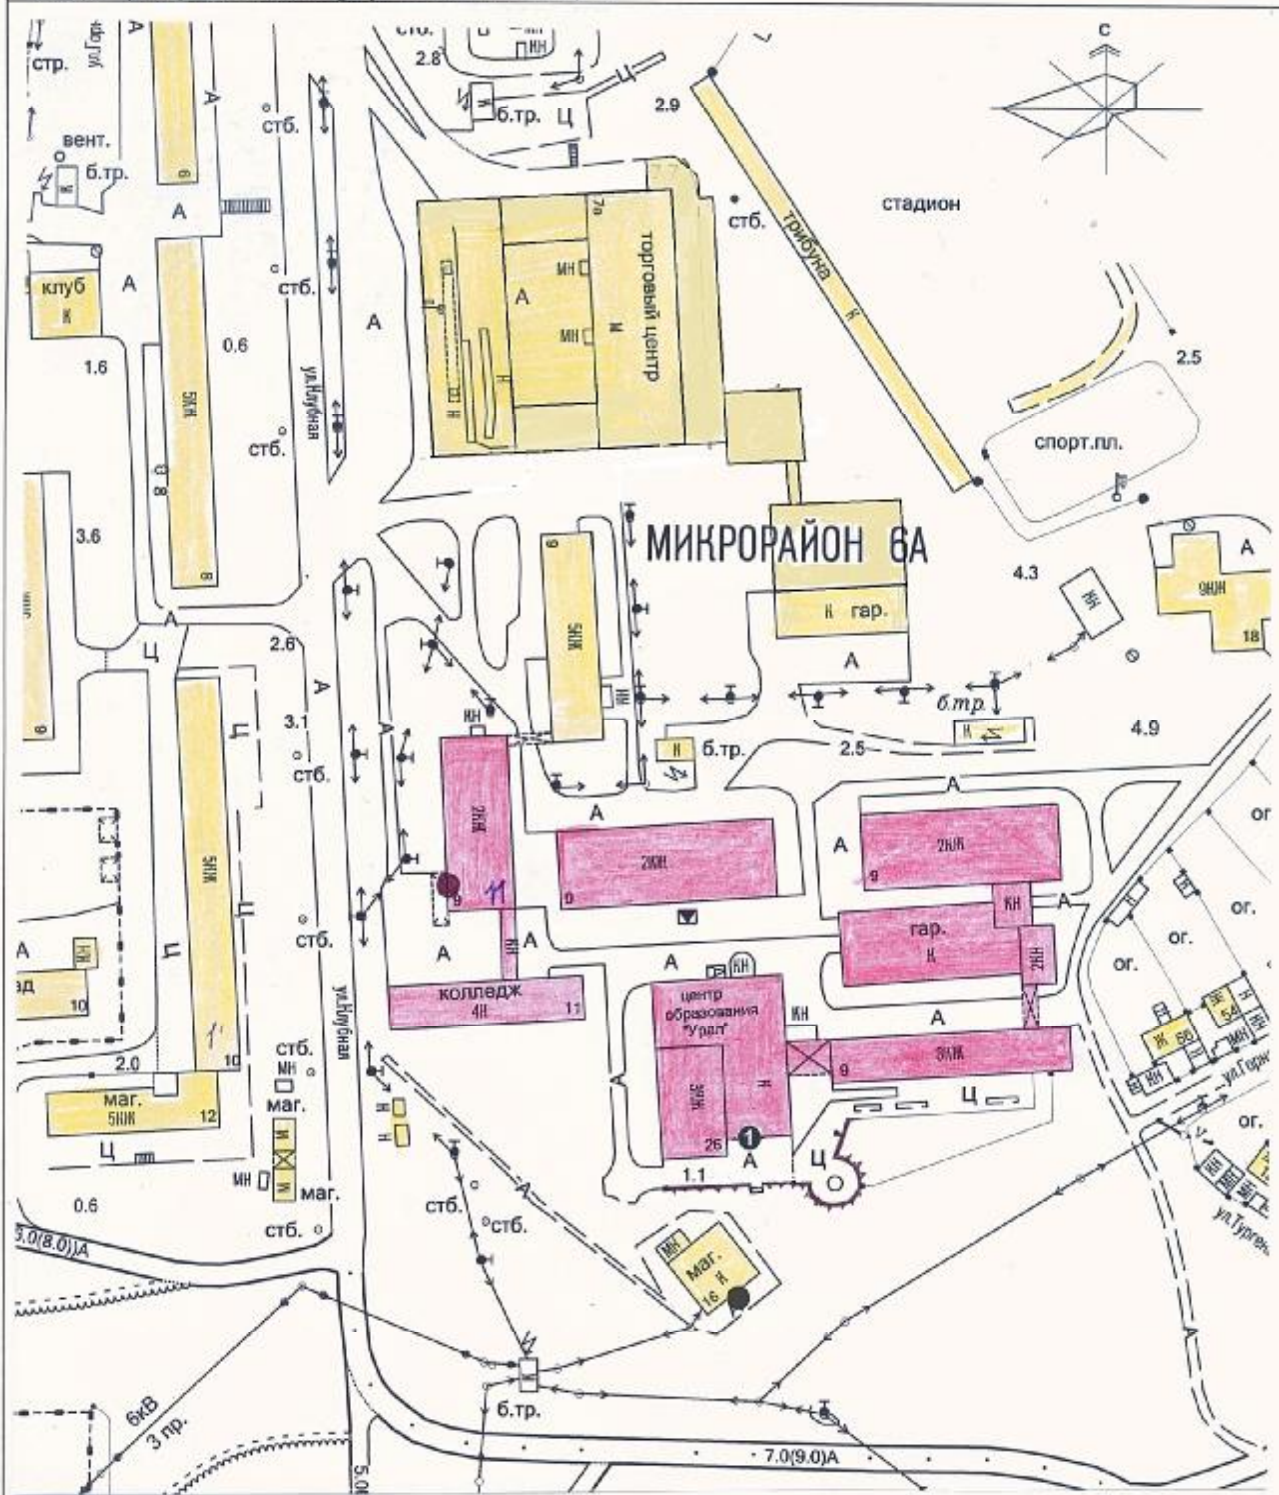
стр.
ул.Горь
А
стб.
2.8
КН
б.тр.
Ц
2.9
С
вент.
б.тр.
9
А
стб.
7а
трибуна
стадион
клуб
К
А
МН
торговый центр
А
МН
К
К
1.6
0.6
5КЖ
стб.
ул.Клубная
Н
2.5
спорт.пл.
8
8
3.6
9
МИКРОРАЙОН 6А
5КЖ
А
4.3
КН
9КЖ
18
Ц
2.6
К гар.
А
9
3.1
КН
Н
б.тр.
б.тр.
К
4.9
стб.
2.5
А
2КЖ
2КЖ
2КЖ
ог.
А
9
11
9
9
ог.
стб.
КЖ
А
гар.
К
КН
А
2КН
ог.
КН
А
КН
центр образования "Урал"
КН
ог.
А
ад
10
колледж
4Н
11
А
Ж
Ж
9
3КЖ
66
54
1
10
ул.Клубная
стб.
МН
маг.
Ж
3КЖ
Ц
ул.Горь
ог.
2.0
Н
Н
К
маг.
5КЖ
12
Ц
МН
маг.
26
1
А
Ц
1.1
0.6
стб.
стб.
стб.
5.0(8.0)А
МН
маг.
К
16
ул.Тургене
б.тр.
6кВ
3 гр.
7.0(9.0)А
5.0